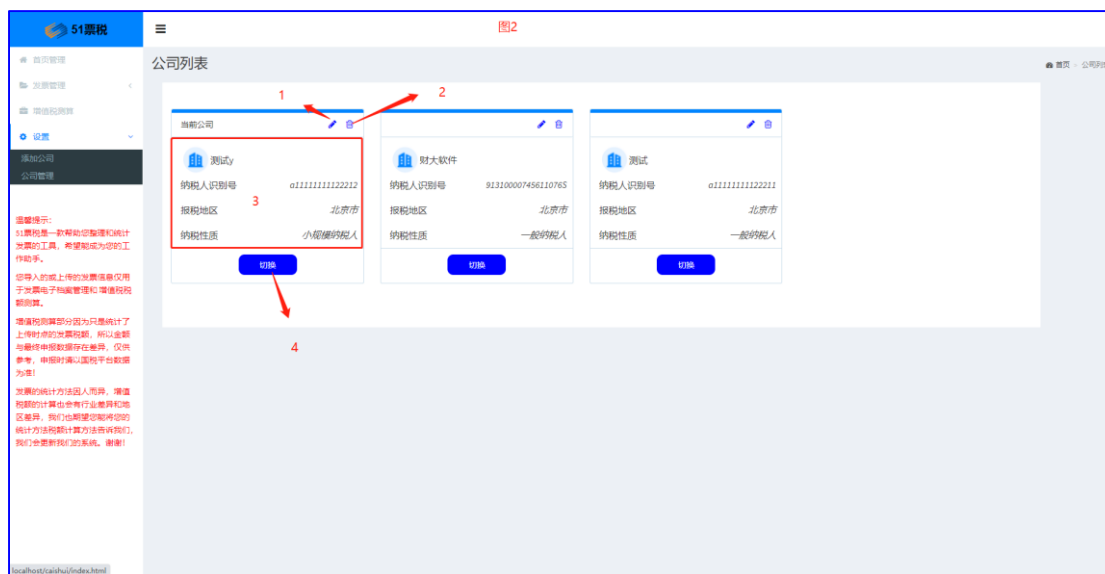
51票税

首页管理
发票管理
增值税测算
设置
添加公司
公司管理

温馨提示：
51票税是一款帮助您整理和统计发票的工具，希望能成为您的工作助手。

您导入的或上传的发票信息仅用于发票电子档案管理和增值税税额测算。

增值税测算部分因为只是统计了上传时点的发票税额，所以金额与最终申报数据存在差异，仅供参考，申报时请以国税平台数据为准！

发票的统计方法因人而异，增值税额的计算也会有行业差异和地区差异，我们也期望您能将您的统计方法税额计算方法告诉我们，我们会更新我们的系统。谢谢！

localhost/caishui/index.html

图2

公司列表

首页 > 公司列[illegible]

1
2

当前公司

测试y
纳税人识别号 a11111111122212
报税地区 北京市
纳税性质 小规模纳税人
3
切换

财大软件
纳税人识别号 913100007456110765
报税地区 北京市
纳税性质 一般纳税人
切换

测试
纳税人识别号 a11111111122211
报税地区 北京市
纳税性质 一般纳税人
切换

4